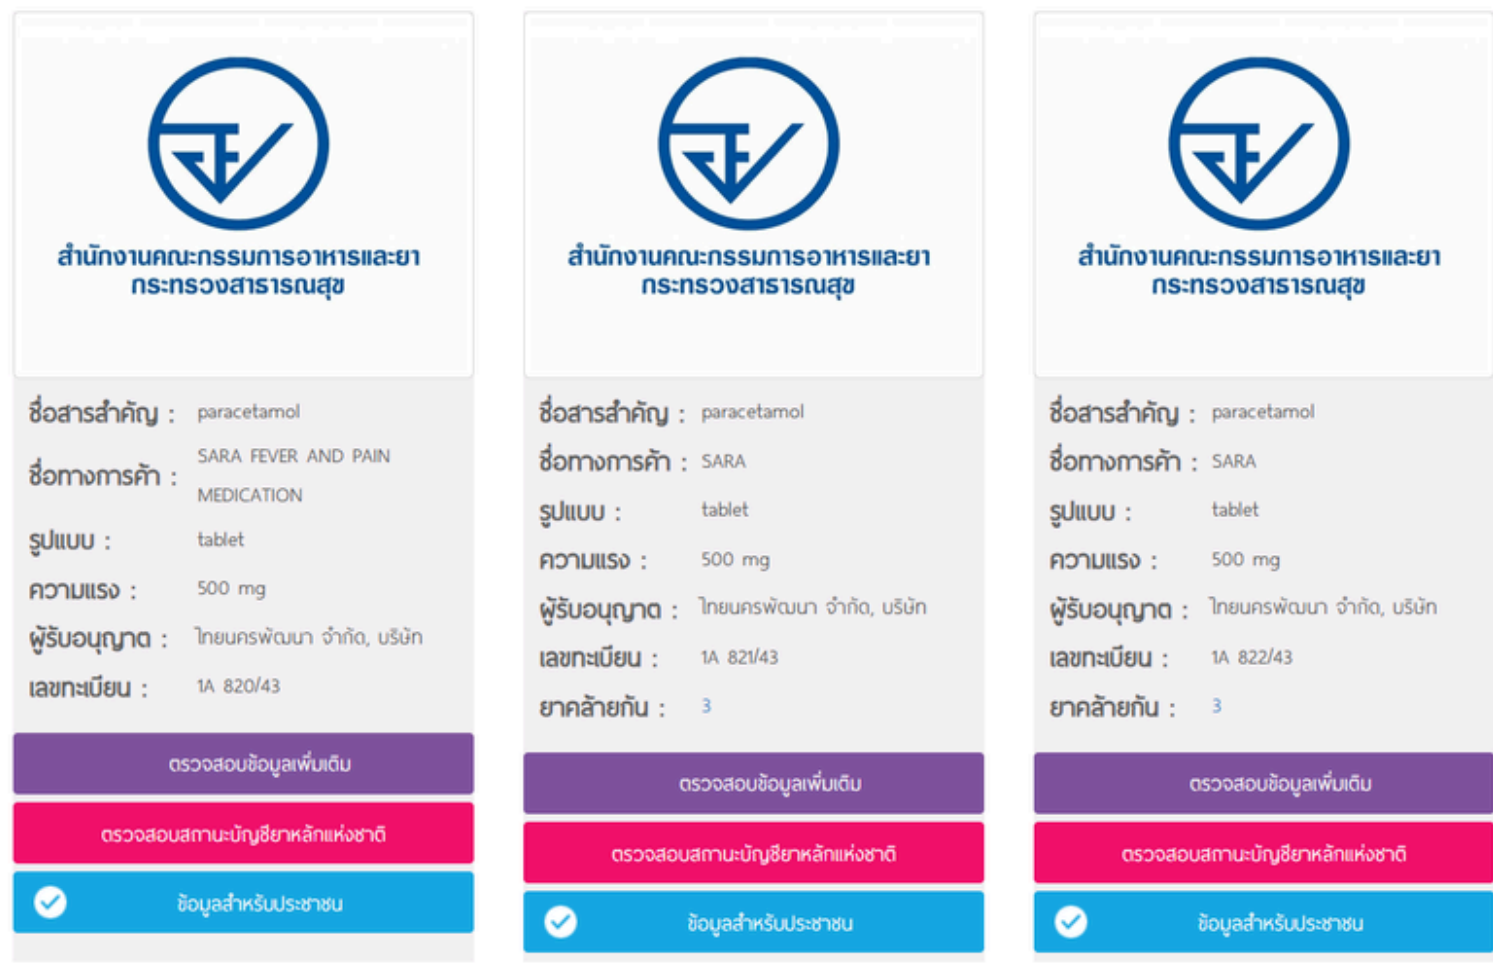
สำนักงานคณะกรรมการอาหารและยา
กระทรวงสาธารณสุข

ชื่อสารสำคัญ : paracetamol
ชื่อทางการค้า : SARA FEVER AND PAIN MEDICATION
รูปแบบ : tablet
ความแรง : 500 mg
ผู้รับอนุญาต : ไทยนครพัฒนา จำกัด, บริษัท
เลขทะเบียน : 1A 820/43

ตรวจสอบข้อมูลเพิ่มเติม
ตรวจสอบสถานะบัญชียาหลักแห่งชาติ
ข้อมูลสำหรับประชาชน

สำนักงานคณะกรรมการอาหารและยา
กระทรวงสาธารณสุข

ชื่อสารสำคัญ : paracetamol
ชื่อทางการค้า : SARA
รูปแบบ : tablet
ความแรง : 500 mg
ผู้รับอนุญาต : ไทยนครพัฒนา จำกัด, บริษัท
เลขทะเบียน : 1A 821/43
ยาคล้ายกัน : 3

ตรวจสอบข้อมูลเพิ่มเติม
ตรวจสอบสถานะบัญชียาหลักแห่งชาติ
ข้อมูลสำหรับประชาชน

สำนักงานคณะกรรมการอาหารและยา
กระทรวงสาธารณสุข

ชื่อสารสำคัญ : paracetamol
ชื่อทางการค้า : SARA
รูปแบบ : tablet
ความแรง : 500 mg
ผู้รับอนุญาต : ไทยนครพัฒนา จำกัด, บริษัท
เลขทะเบียน : 1A 822/43
ยาคล้ายกัน : 3

ตรวจสอบข้อมูลเพิ่มเติม
ตรวจสอบสถานะบัญชียาหลักแห่งชาติ
ข้อมูลสำหรับประชาชน